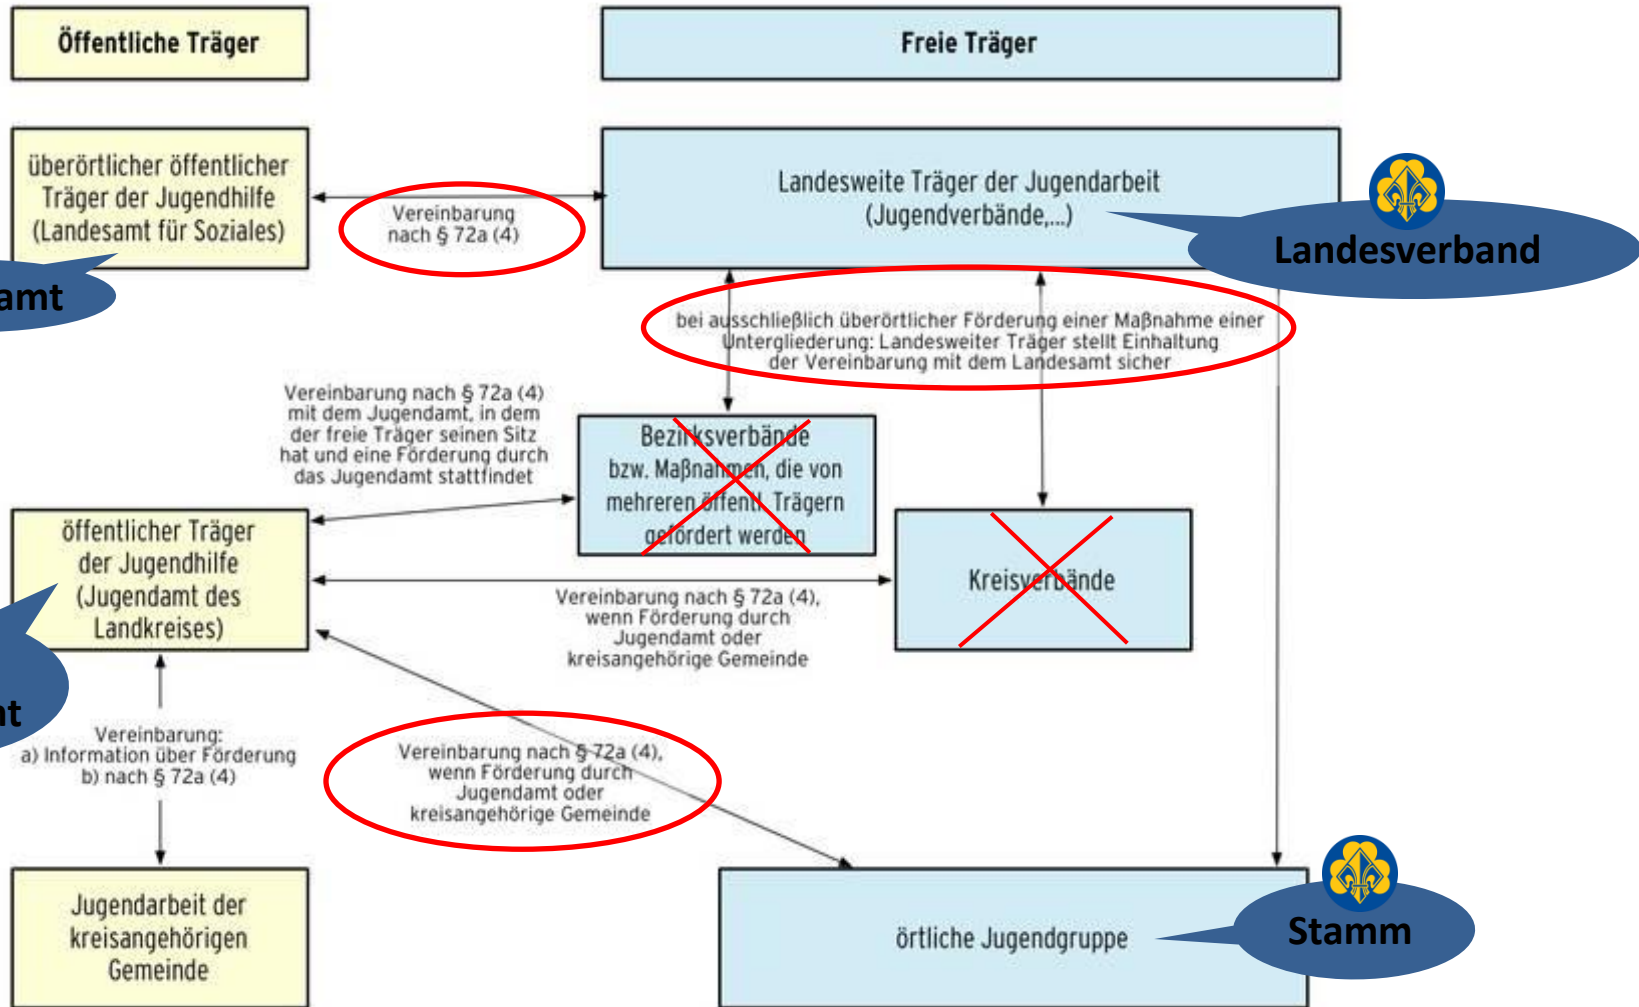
Öffentliche Träger

Freie Träger

überörtlicher öffentlicher Träger der Jugendhilfe (Landesamt für Soziales)

amt

Vereinbarung nach § 72a (4)

Landesweite Träger der Jugendarbeit (Jugendverbände,...)

Landesverband

bei ausschließlich überörtlicher Förderung einer Maßnahme einer Untergliederung: Landesweiter Träger stellt Einhaltung der Vereinbarung mit dem Landesamt sicher

Vereinbarung nach § 72a (4) mit dem Jugendamt, in dem der freie Träger seinen Sitz hat und eine Förderung durch das Jugendamt stattfindet

Bezirksverbände bzw. Maßnahmen, die von mehreren öffentl. Trägern gefördert werden

öffentlicher Träger der Jugendhilfe (Jugendamt des Landkreises)

Kreisverbände

Vereinbarung nach § 72a (4), wenn Förderung durch Jugendamt oder kreisangehörige Gemeinde

nt

Vereinbarung:
a) Information über Förderung
b) nach § 72a (4)

Vereinbarung nach § 72a (4), wenn Förderung durch Jugendamt oder kreisangehörige Gemeinde

Jugendarbeit der kreisangehörigen Gemeinde

örtliche Jugendgruppe

Stamm